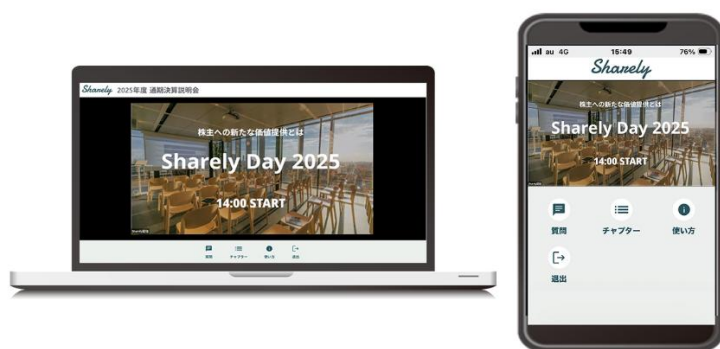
Sharely 2025年度 通期決算説明会

株主への新たな価値提供とは

Sharely Day 2025

14:00 START

質問 チャプター 使い方 退出

au 4G 15:49 76%

Sharely

株主への新たな価値提供とは

Sharely Day 2025

14:00 START

質問

チャプター

使い方

退出